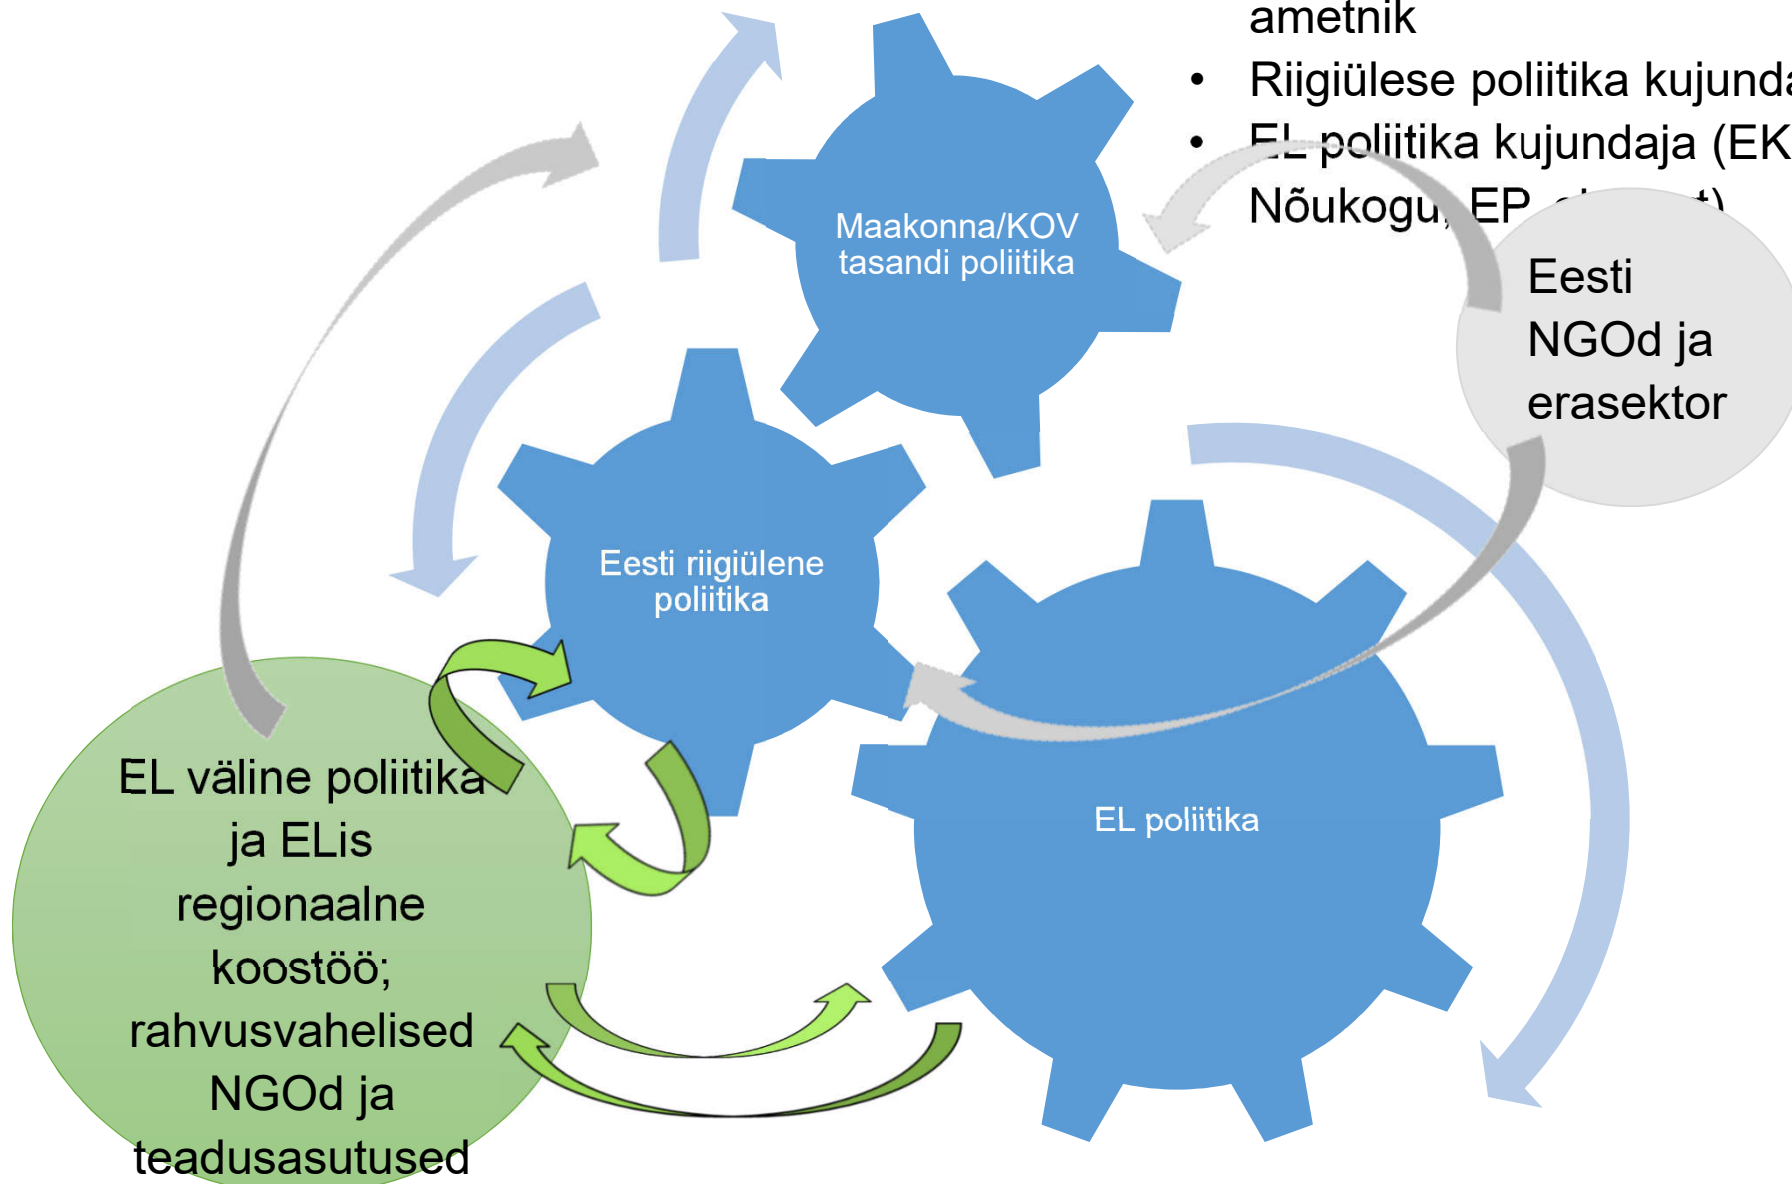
ametnik

- Riigiülese poliitika kujunda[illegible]
- EL poliitika kujundaja (EK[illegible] Nõukogu, EP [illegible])

Maakonna/KOV tasandi poliitika

Eesti NGOd ja erasektor

Eesti riigiülene poliitika

EL poliitika

EL väline poliitika ja ELis regionaalne koostöö; rahvusvahelised NGOd ja teadusasutused